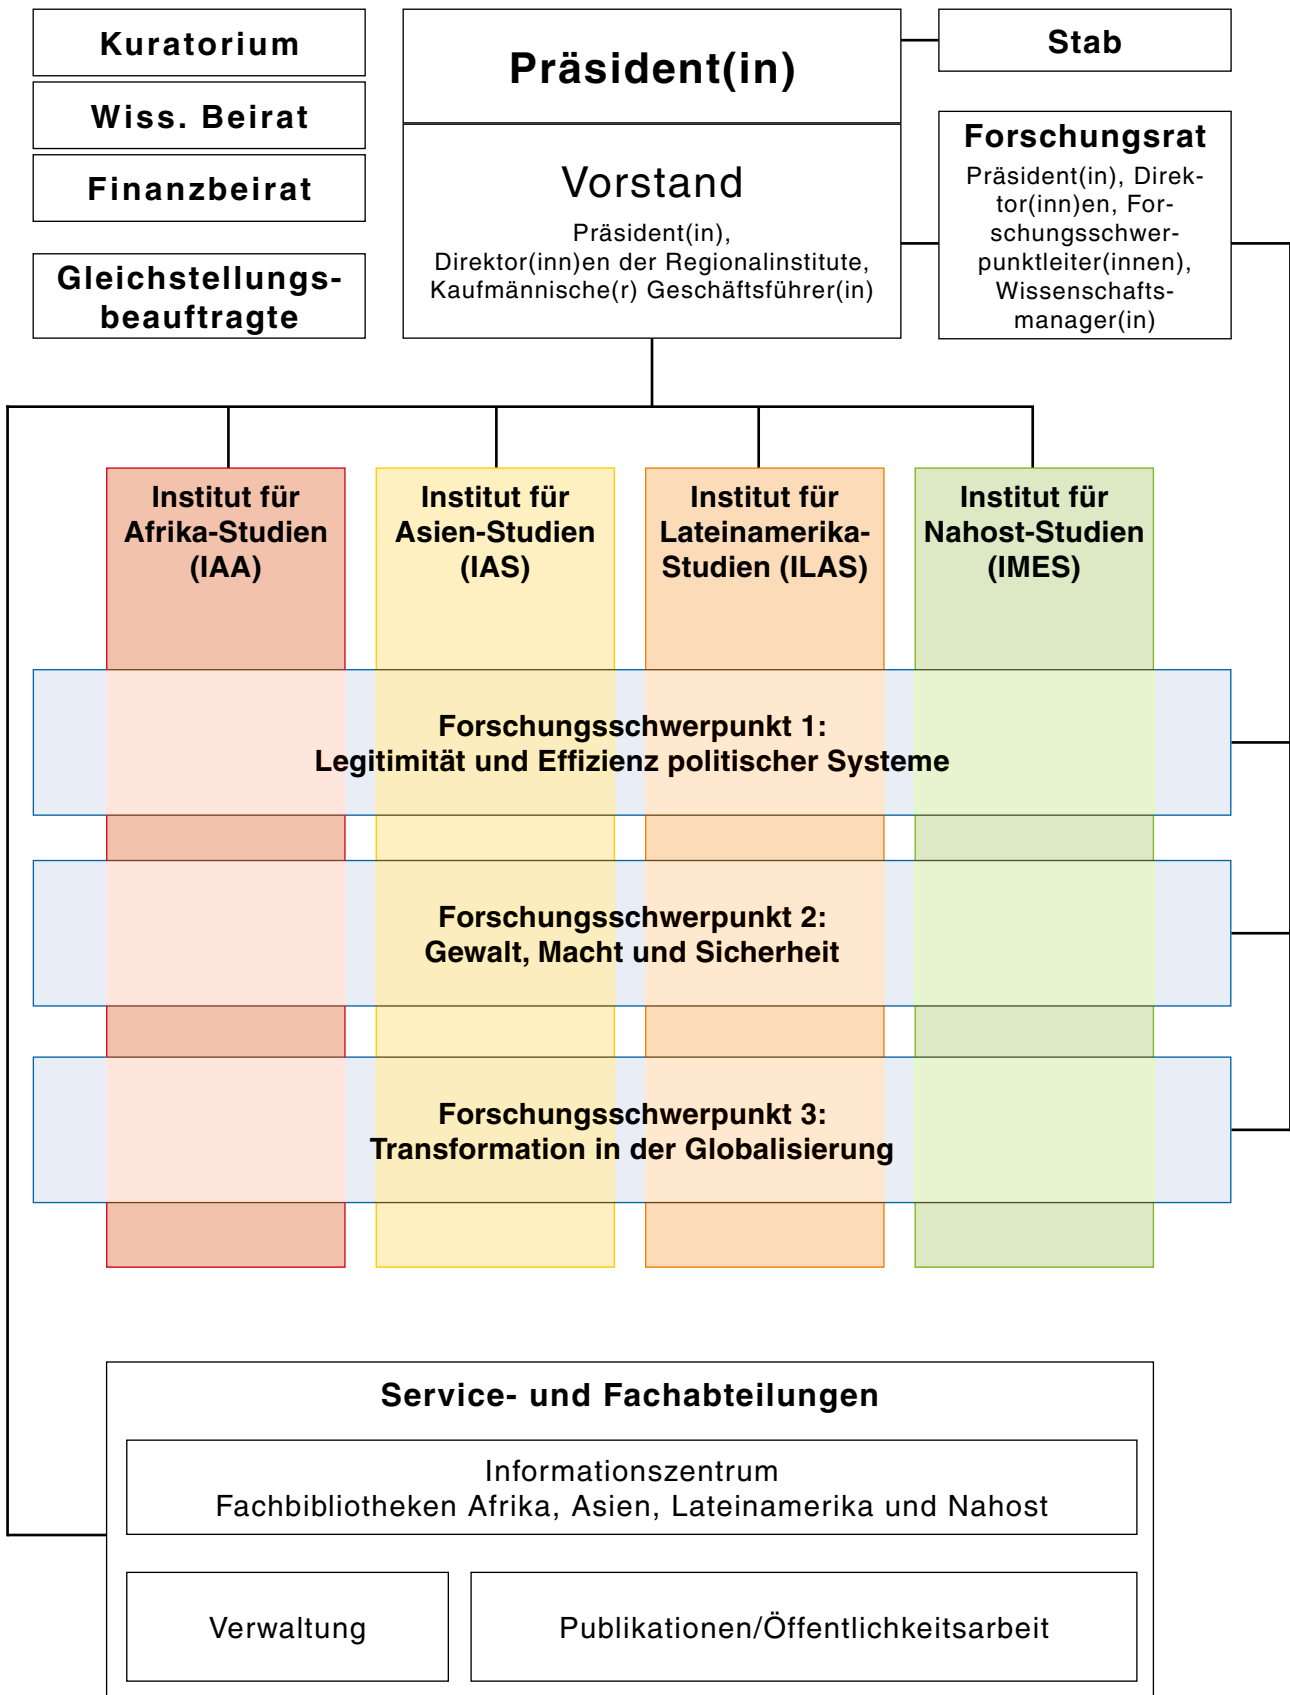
Kuratorium

Wiss. Beirat

Finanzbeirat

Gleichstellungsbeauftragte

Präsident(in)

Vorstand

Präsident(in), Direktor(inn)en der Regionalinstitute, Kaufmännische(r) Geschäftsführer(in)

Stab

Forschungsrat

Präsident(in), Direktor(inn)en, Forschungsschwerpunktleiter(innen), Wissenschaftsmanager(in)

Institut für Afrika-Studien (IAA)

Institut für Asien-Studien (IAS)

Institut für Lateinamerika-Studien (ILAS)

Institut für Nahost-Studien (IMES)

Forschungsschwerpunkt 1:
Legitimität und Effizienz politischer Systeme

Forschungsschwerpunkt 2:
Gewalt, Macht und Sicherheit

Forschungsschwerpunkt 3:
Transformation in der Globalisierung

Service- und Fachabteilungen

Informationszentrum
Fachbibliotheken Afrika, Asien, Lateinamerika und Nahost

Verwaltung

Publikationen/Öffentlichkeitsarbeit